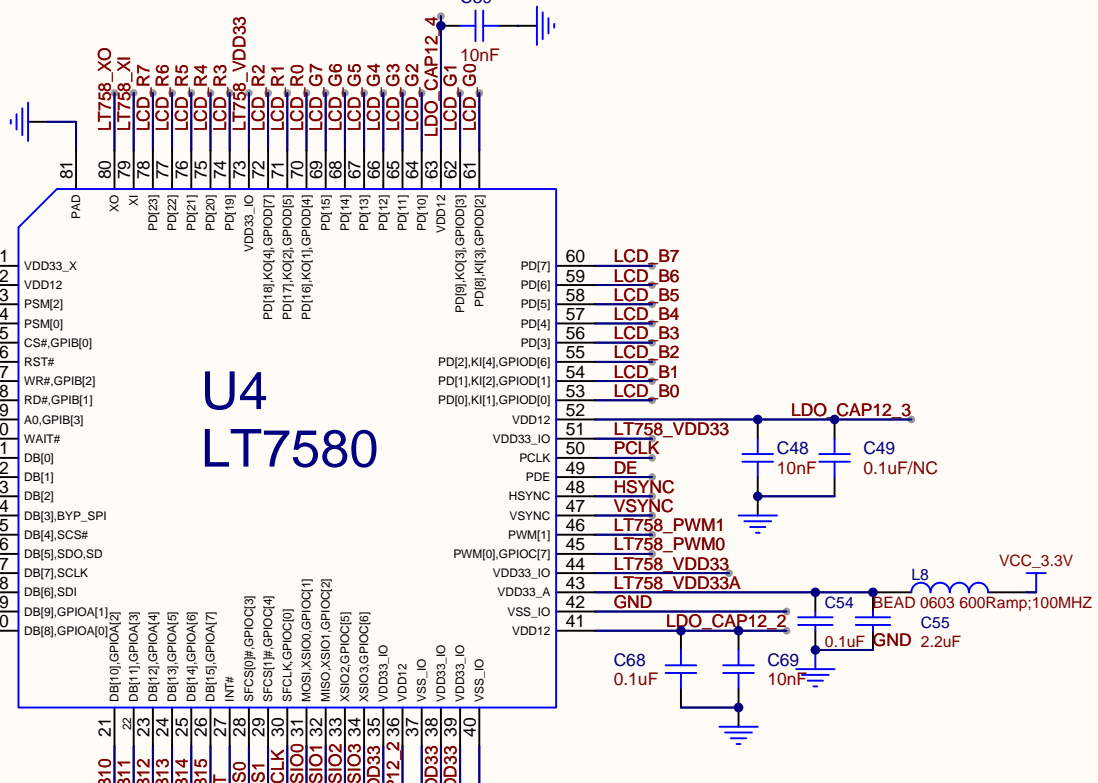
C50
10nF
LT758_XO
LT758_XI
LCD_R7
LCD_R6
LCD_R5
LCD_R4
LCD_R3
LT758_VDD33
LCD_R2
LCD_R1
LCD_R0
LCD_G7
LCD_G6
LCD_G5
LCD_G4
LCD_G3
LCD_G2
LDO_CAP12_4
LCD_G1
LCD_G0

81 80 79 78 77 76 75 74 73 72 71 70 69 68 67 66 65 64 63 62 61
PAD XO XI PD[23] PD[22] PD[21] PD[20] PD[19] VDD33_IO PD[18],KO[4],GPIOD[7] PD[17],KO[2],GPIOD[5] PD[16],KO[1],GPIOD[4] PD[15] PD[14] PD[13] PD[12] PD[11] PD[10] VDD12 PD[9],KO[3],GPIOD[3] PD[8],KI[3],GPIOD[2]

U4
LT7580

1 VDD33_X
2 VDD12
3 PSM[2]
4 PSM[0]
5 CS#,GPIB[0]
6 RST#
7 WR#,GPIB[2]
8 RD#,GPIB[1]
9 A0,GPIB[3]
0 WAIT#
1 DB[0]
2 DB[1]
3 DB[2]
4 DB[3],BYP_SPI
5 DB[4],SCS#
6 DB[5],SDO,SD
7 DB[7],SCLK
8 DB[6],SDI
9 DB[9],GPIOA[1]
0 DB[8],GPIOA[0]

PD[7] 60 LCD_B7
PD[6] 59 LCD_B6
PD[5] 58 LCD_B5
PD[4] 57 LCD_B4
PD[3] 56 LCD_B3
PD[2],KI[4],GPIOD[6] 55 LCD_B2
PD[1],KI[2],GPIOD[1] 54 LCD_B1
PD[0],KI[1],GPIOD[0] 53 LCD_B0
VDD12 52 LDO_CAP12_3
VDD33_IO 51 LT758_VDD33
PCLK 50 PCLK
PDE 49 DE
HSYNC 48 HSYNC
VSYNC 47 VSYNC
PWM[1] 46 LT758_PWM1
PWM[0],GPIOC[7] 45 LT758_PWM0
VDD33_IO 44 LT758_VDD33
VDD33_A 43 LT758_VDD33A
VSS_IO 42 GND
VDD12 41 LDO_CAP12_2

C48
10nF
C49
0.1uF/NC
L8
VCC_3.3V
BEAD 0603 600Ramp;100MHZ
C54
0.1uF
GND
C55
2.2uF
C68
0.1uF
C69
10nF

DB[10],GPIOA[2] DB[11],GPIOA[3] DB[12],GPIOA[4] DB[13],GPIOA[5] DB[14],GPIOA[6] DB[15],GPIOA[7] INT# SFCS[0]#,GPIOC[3] SFCS[1]#,GPIOC[4] SFCLK,GPIOC[0] MOSI,XSIO0,GPIOC[1] MISO,XSIO1,GPIOC[2] XSIO2,GPIOC[5] XSIO3,GPIOC[6] VDD33_IO VDD12 VSS_IO VDD33_IO VDD33_IO VSS_IO
21 22 23 24 25 26 27 28 29 30 31 32 33 34 35 36 37 38 39 40
310 311 312 313 314 315 T S0 S1 CLK SIO0 SIO1 SIO2 SIO3 DD33 12_2 DD33 DD33